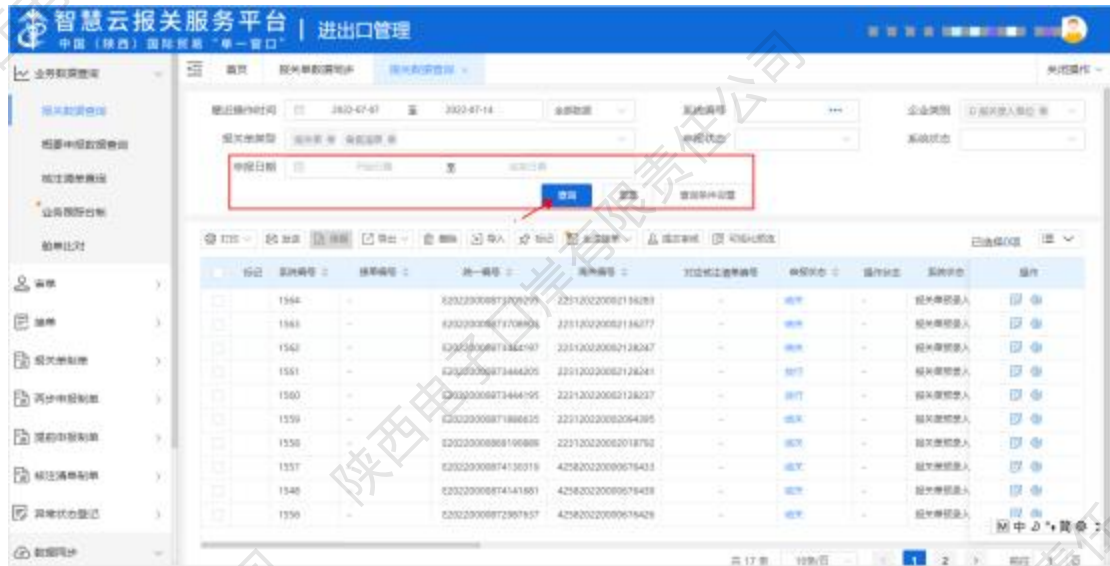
智慧云报关服务平台 | 进出口管理
中国（陕西）国际贸易"单一窗口"

业务数据查询
报关数据查询
两步申报数据查询
核注清单查询
业务报表台帐
舱单比对
首页
报关单数据同步
报关数据查询
关闭操作
2022-07-07
至
2022-07-14
全部数据
系统编号
企业类型
报关单类型
申报状态
系统状态
申报日期
开始日期
至
结束日期
查询
重置
查询条件设置
已选择0项
标记
系统编号
统一编号
海关编号
申报状态
操作状态
系统状态
操作
1564
E20220000873708299
223120220002136283
报关单预录入
1563
223120220002136277
报关单预录入
1562
223120220002128247
报关单预录入
1561
223120220002128241
报关单预录入
1560
E20220000873464195
223120220002128237
报关单预录入
1559
E20220000871888635
223120220002064395
报关单预录入
1558
223120220002018792
报关单预录入
1557
E20220000874130319
425820220000676433
报关单预录入
1546
E20220000874141881
425820220000676459
报关单预录入
1556
E20220000872987637
425820220000676429
报关单预录入
舱单
随单
报关单制单
两步申报制单
提前申报制单
核注清单制单
数据同步
共 17 条
1
2
中
陕西电子口岸有限责任公司